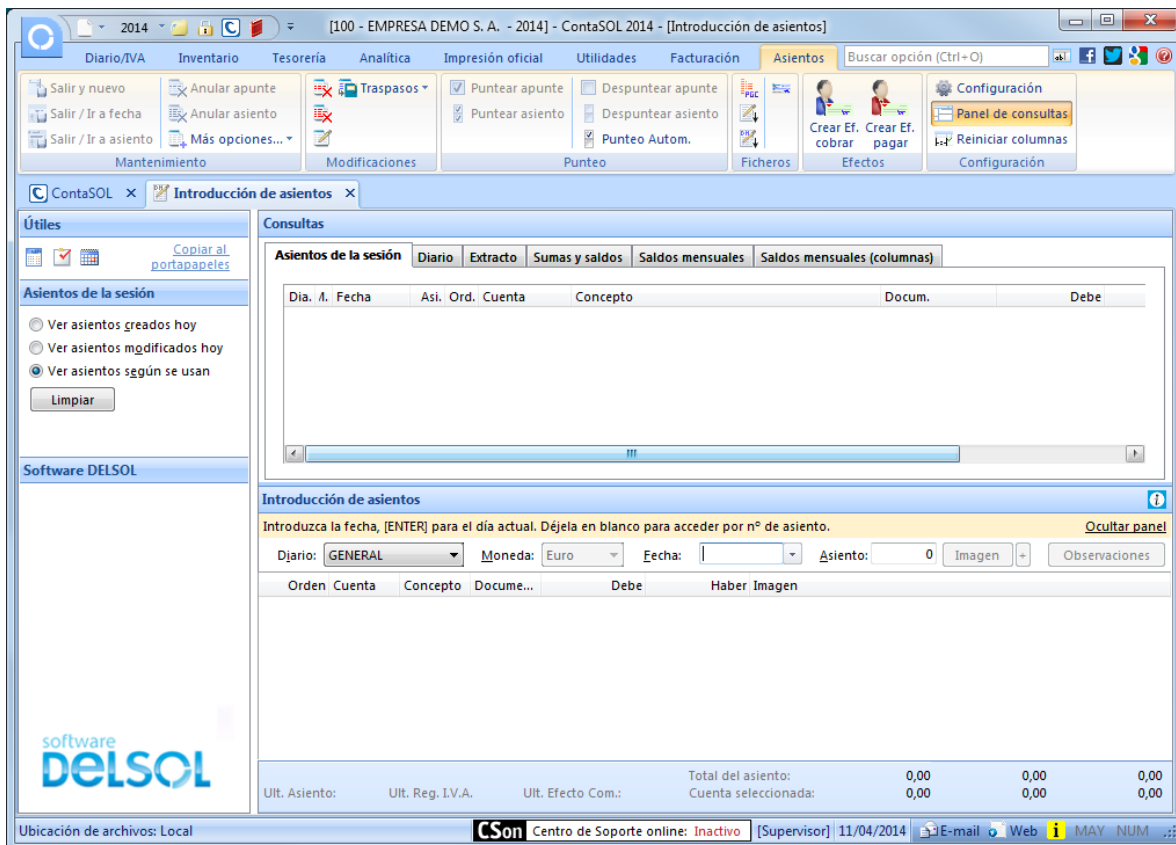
2014 [100 - EMPRESA DEMO S. A. - 2014] - ContaSOL 2014 - [Introducción de asientos]

Diario/IVA Inventario Tesorería Analítica Impresión oficial Utilidades Facturación Asientos Buscar opción (Ctrl+O)

Salir y nuevo
Salir / Ir a fecha
Salir / Ir a asiento
Anular apunte
Anular asiento
Más opciones...
Mantenimiento
Traspasos
Modificaciones
Puntear apunte
Puntear asiento
Despuntear apunte
Despuntear asiento
Punteo Autom.
Punteo
Ficheros
Crear Ef. cobrar
Crear Ef. pagar
Efectos
Configuración
Panel de consultas
Reiniciar columnas
Configuración

ContaSOL × Introducción de asientos ×

Útiles
Copiar al portapapeles
Asientos de la sesión
Ver asientos creados hoy
Ver asientos modificados hoy
Ver asientos según se usan
Limpiar
Software DELSOL

Consultas
Asientos de la sesión | Diario | Extracto | Sumas y saldos | Saldos mensuales | Saldos mensuales (columnas)

| Dia. | A. | Fecha | Asi. | Ord. | Cuenta | Concepto | Docum. | Debe |
|---|---|---|---|---|---|---|---|---|

Introducción de asientos
Introduzca la fecha, [ENTER] para el día actual. Déjela en blanco para acceder por nº de asiento.
Ocultar panel
Diario: GENERAL Moneda: Euro Fecha: Asiento: 0 Imagen + Observaciones

| Orden | Cuenta | Concepto | Docume... | Debe | Haber | Imagen |
|---|---|---|---|---|---|---|

software DELSOL
Ult. Asiento: Ult. Reg. I.V.A. Ult. Efecto Com.:
Total del asiento: 0,00 0,00 0,00
Cuenta seleccionada: 0,00 0,00 0,00

Ubicación de archivos: Local CSon Centro de Soporte online: Inactivo [Supervisor] 11/04/2014 E-mail Web i MAY NUM